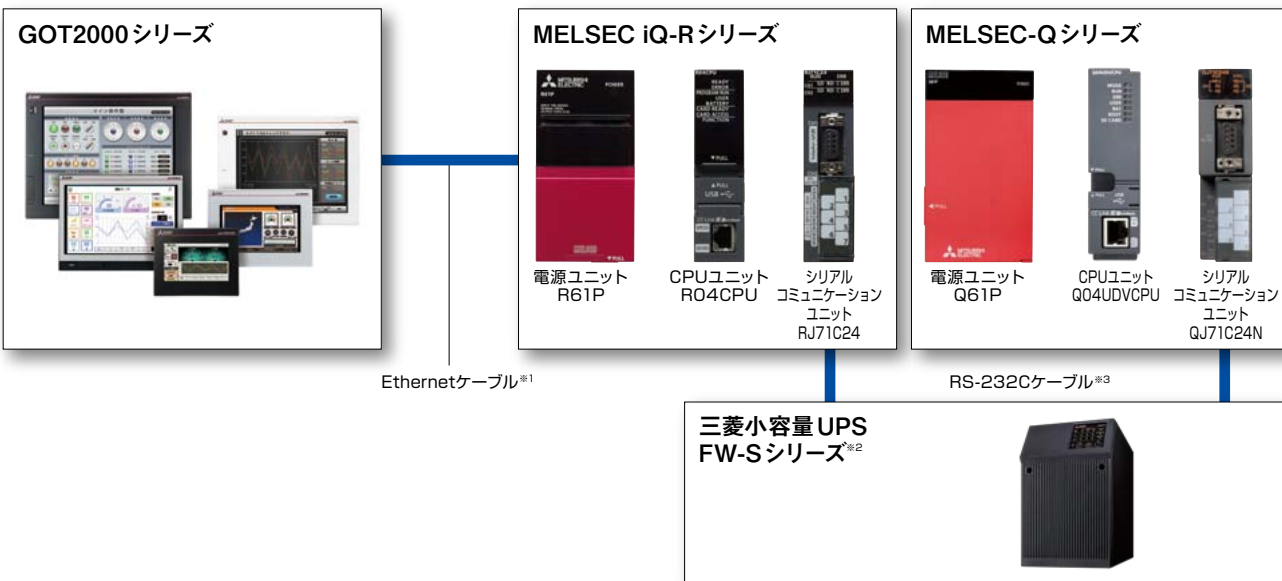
GOT2000シリーズ

MELSEC iQ-Rシリーズ

電源ユニット
R61P

CPUユニット
R04CPU

シリアル
コミュニケーション
ユニット
RJ71C24

MELSEC-Qシリーズ

電源ユニット
Q61P

CPUユニット
Q04UDVCPU

シリアル
コミュニケーション
ユニット
QJ71C24N

Ethernetケーブル※1

RS-232Cケーブル※3

三菱小容量UPS
FW-Sシリーズ※2